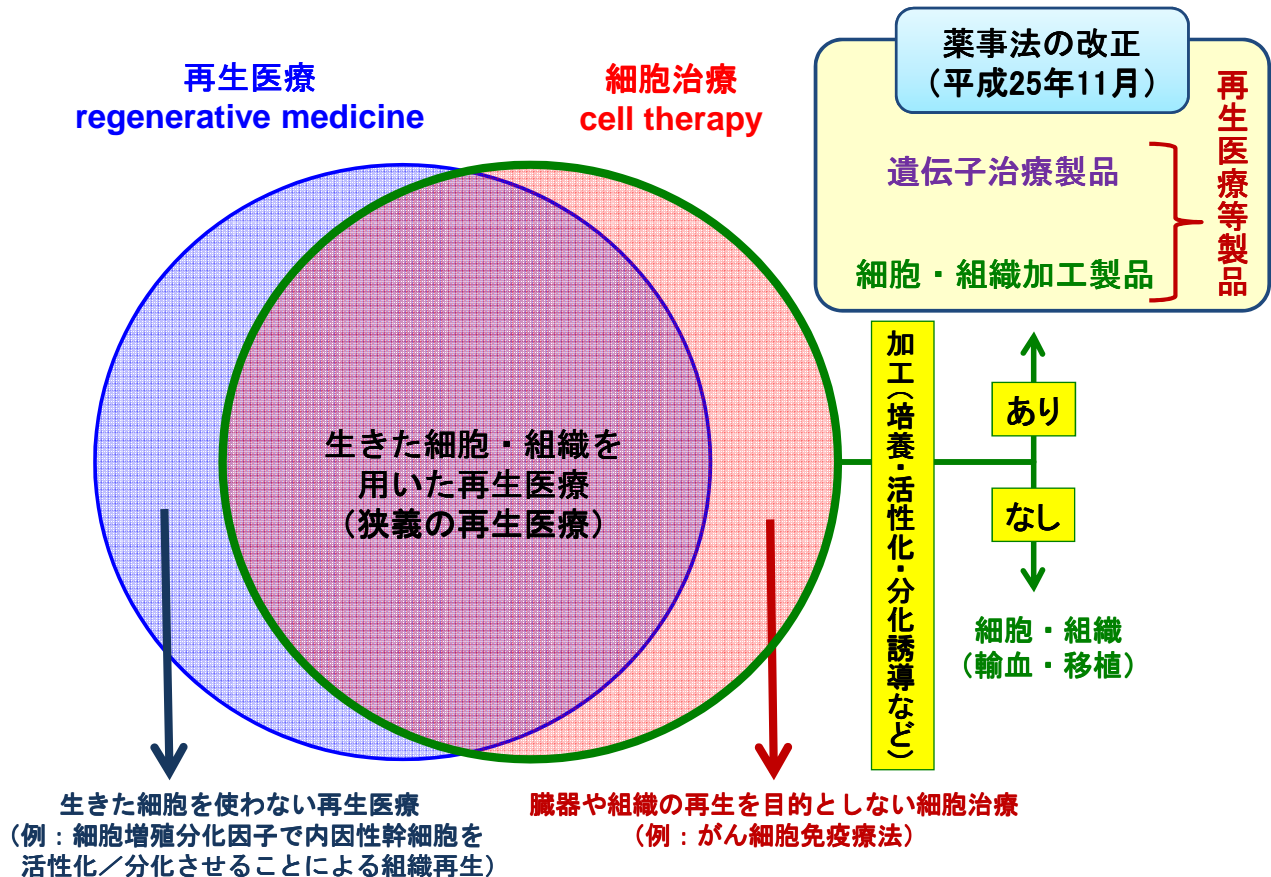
再生医療
regenerative medicine

細胞治療
cell therapy

薬事法の改正
（平成25年11月）

遺伝子治療製品

細胞・組織加工製品

再生医療等製品

生きた細胞・組織を用いた再生医療
（狭義の再生医療）

加工（培養・活性化・分化誘導など）

あり

なし

細胞・組織
（輸血・移植）

生きた細胞を使わない再生医療
（例：細胞増殖分化因子で内因性幹細胞を活性化／分化させることによる組織再生）

臓器や組織の再生を目的としない細胞治療
（例：がん細胞免疫療法）